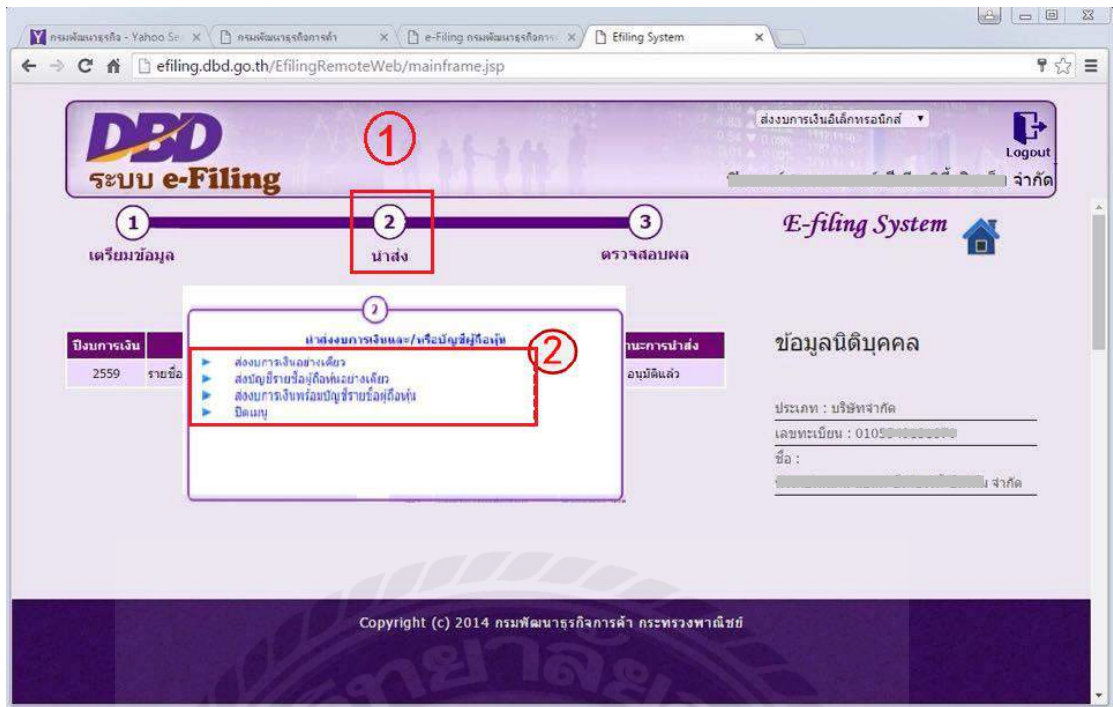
กรมพัฒนาธุรกิจ - Yahoo Se × กรมพัฒนาธุรกิจการค้า × e-Filing กรมพัฒนาธุรกิจการ × Efiling System ×

efiling.dbd.go.th/EfilingRemoteWeb/mainframe.jsp

DBD
ระบบ e-Filing

①

ส่งงบการเงินอิเล็กทรอนิกส์

Logout

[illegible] จำกัด

1 เตรียมข้อมูล

2 นำส่ง

3 ตรวจสอบผล

E-filing System

ปีงบการเงิน | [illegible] | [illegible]นะการนำส่ง
2559 | รายชื่อ | อนุมัติแล้ว

2

นำส่งงบการเงินและ/หรือบัญชีผู้ถือหุ้น

②

► ส่งงบการเงินอย่างเดียว
► ส่งบัญชีรายชื่อผู้ถือหุ้นอย่างเดียว
► ส่งงบการเงินพร้อมบัญชีรายชื่อผู้ถือหุ้น
► ปิดเมนู

ข้อมูลนิติบุคคล

ประเภท : บริษัทจำกัด

เลขทะเบียน : 0105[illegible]

ชื่อ :

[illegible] จำกัด

Copyright (c) 2014 กรมพัฒนาธุรกิจการค้า กระทรวงพาณิชย์